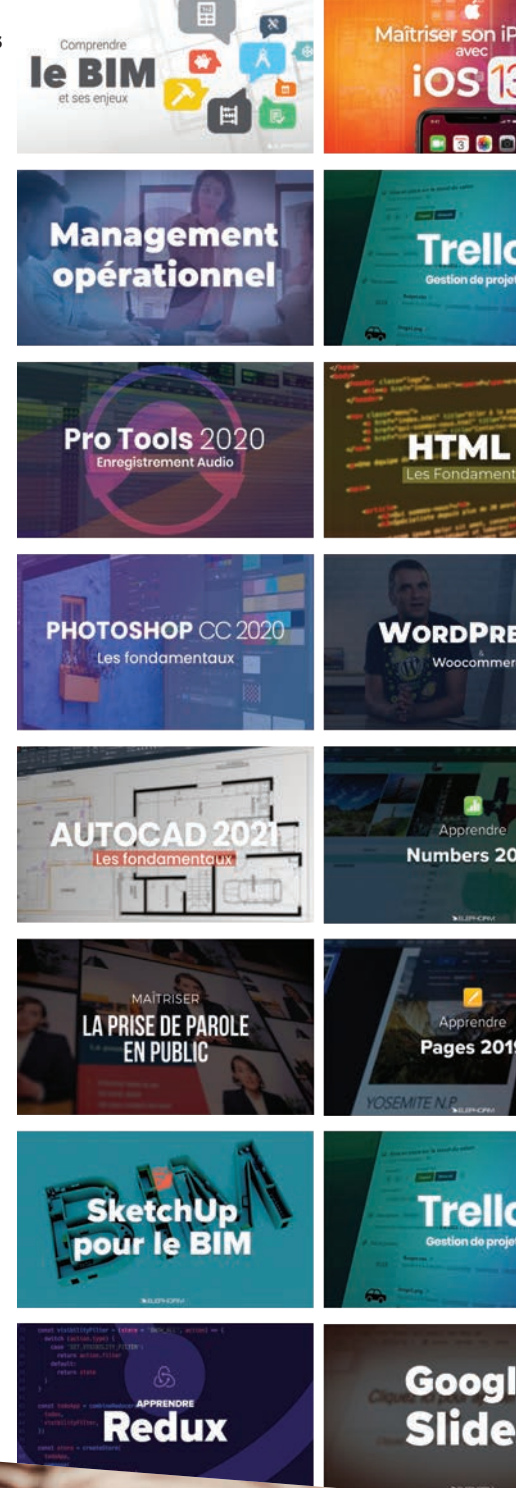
Comprendre
le BIM
et ses enjeux

Maîtriser son iP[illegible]
avec
iOS 13

Management opérationnel

Trello
Gestion de proje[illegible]

Pro Tools 2020
Enregistrement Audio

HTML
Les Fondament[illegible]

PHOTOSHOP CC 2020
Les fondamentaux

WORDPRE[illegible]
&
Woocommer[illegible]

AUTOCAD 2021
Les fondamentaux

Apprendre
Numbers 20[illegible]

MAÎTRISER
LA PRISE DE PAROLE EN PUBLIC

Apprendre
Pages 201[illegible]

SketchUp pour le BIM

Trello
Gestion de proje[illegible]

APPRENDRE
Redux

Googl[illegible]
Slide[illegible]